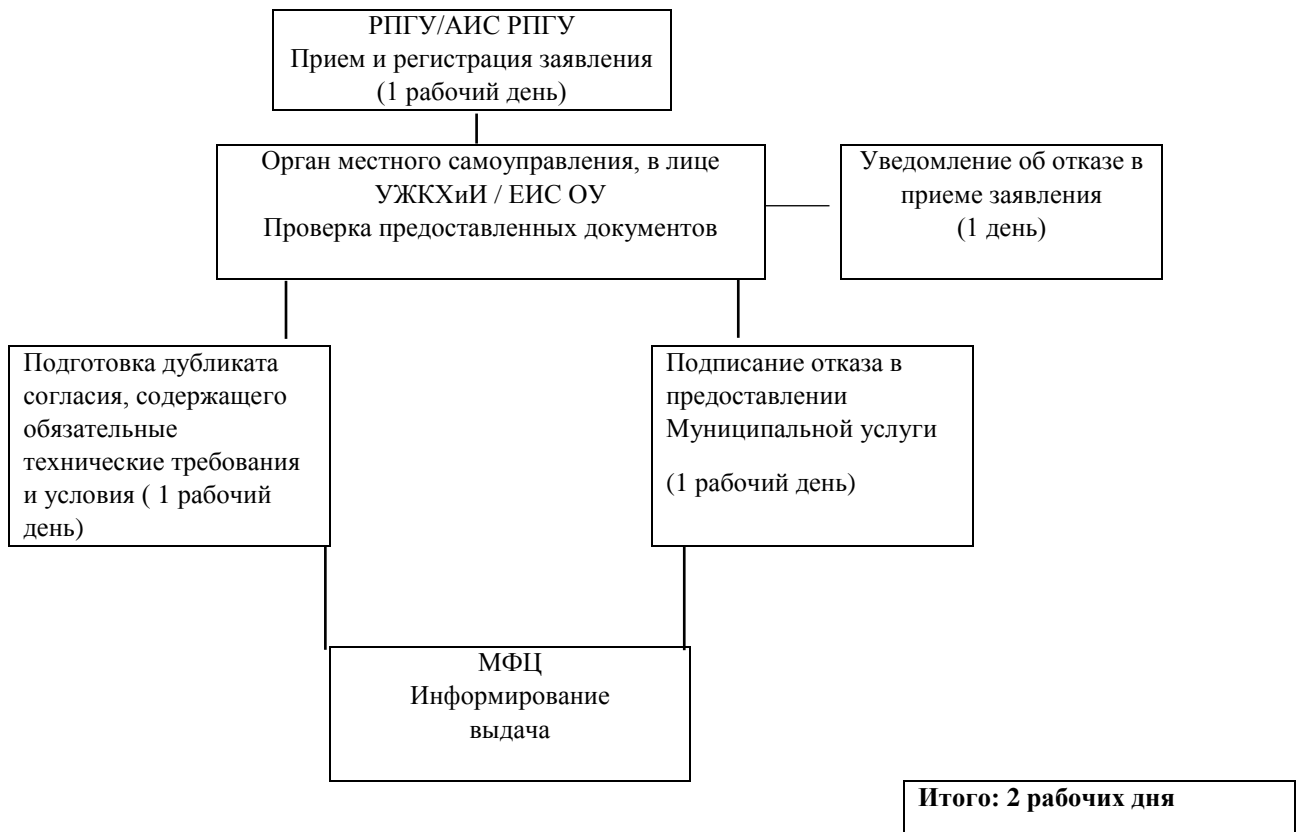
РПГУ/АИС РПГУ
Прием и регистрация заявления
(1 рабочий день)

Орган местного самоуправления, в лице УЖКХиИ / ЕИС ОУ
Проверка предоставленных документов

Уведомление об отказе в приеме заявления
(1 день)

Подготовка дубликата согласия, содержащего обязательные технические требования и условия ( 1 рабочий день)

Подписание отказа в предоставлении Муниципальной услуги

(1 рабочий день)

МФЦ
Информирование
выдача

**Итого: 2 рабочих дня**